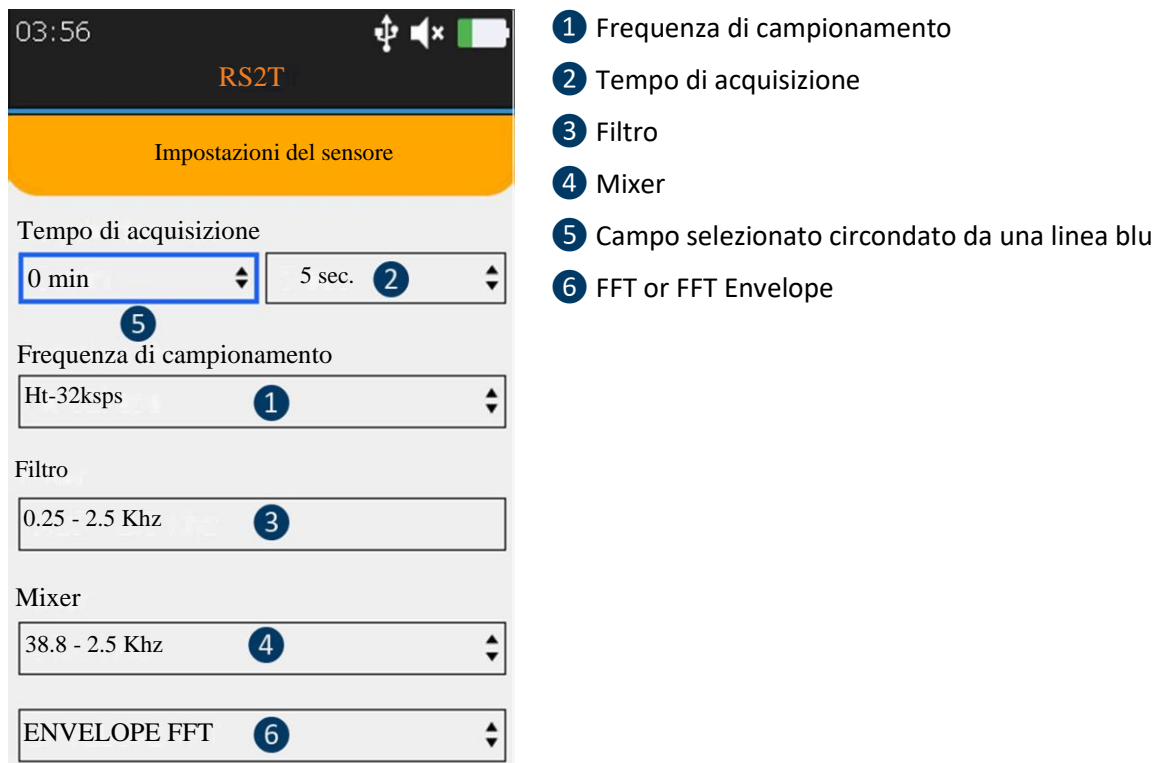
03:56

RS2T

Impostazioni del sensore

Tempo di acquisizione

0 min

5 sec. 2

5

Frequenza di campionamento

Ht-32ksps 1

Filtro

0.25 - 2.5 Khz 3

Mixer

38.8 - 2.5 Khz 4

ENVELOPE FFT 6

1 Frequenza di campionamento
2 Tempo di acquisizione
3 Filtro
4 Mixer
5 Campo selezionato circondato da una linea blu
6 FFT or FFT Envelope